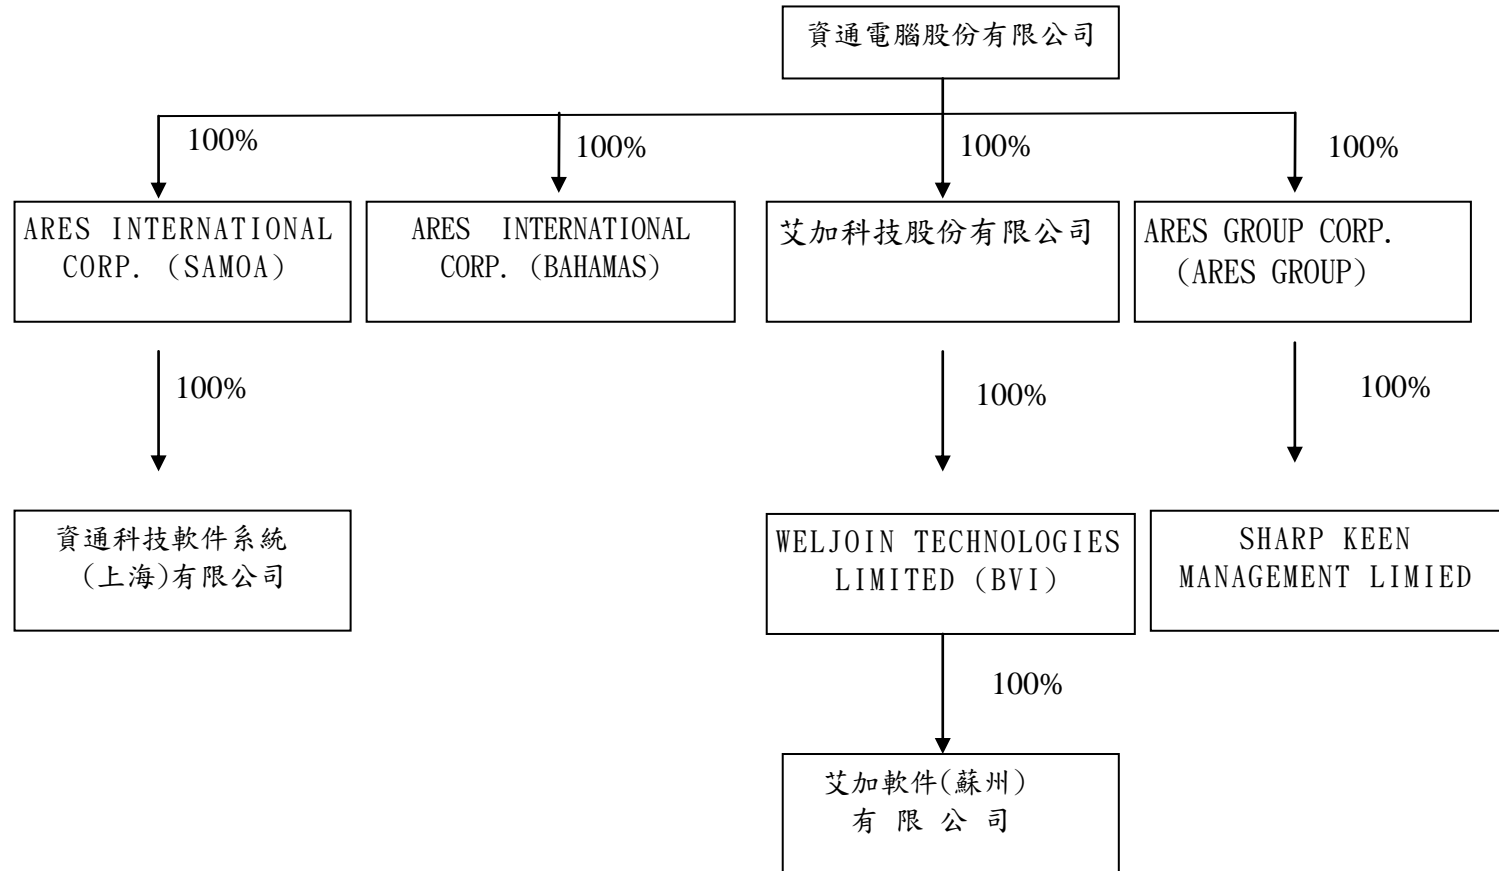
資通電腦股份有限公司

100%

100%

100%

100%

ARES INTERNATIONAL CORP.（SAMOA）

ARES INTERNATIONAL CORP.（BAHAMAS）

艾加科技股份有限公司

ARES GROUP CORP.（ARES GROUP）

100%

100%

100%

資通科技軟件系統（上海)有限公司

WELJOIN TECHNOLOGIES LIMITED（BVI）

SHARP KEEN MANAGEMENT LIMIED

100%

艾加軟件(蘇州）有 限 公 司